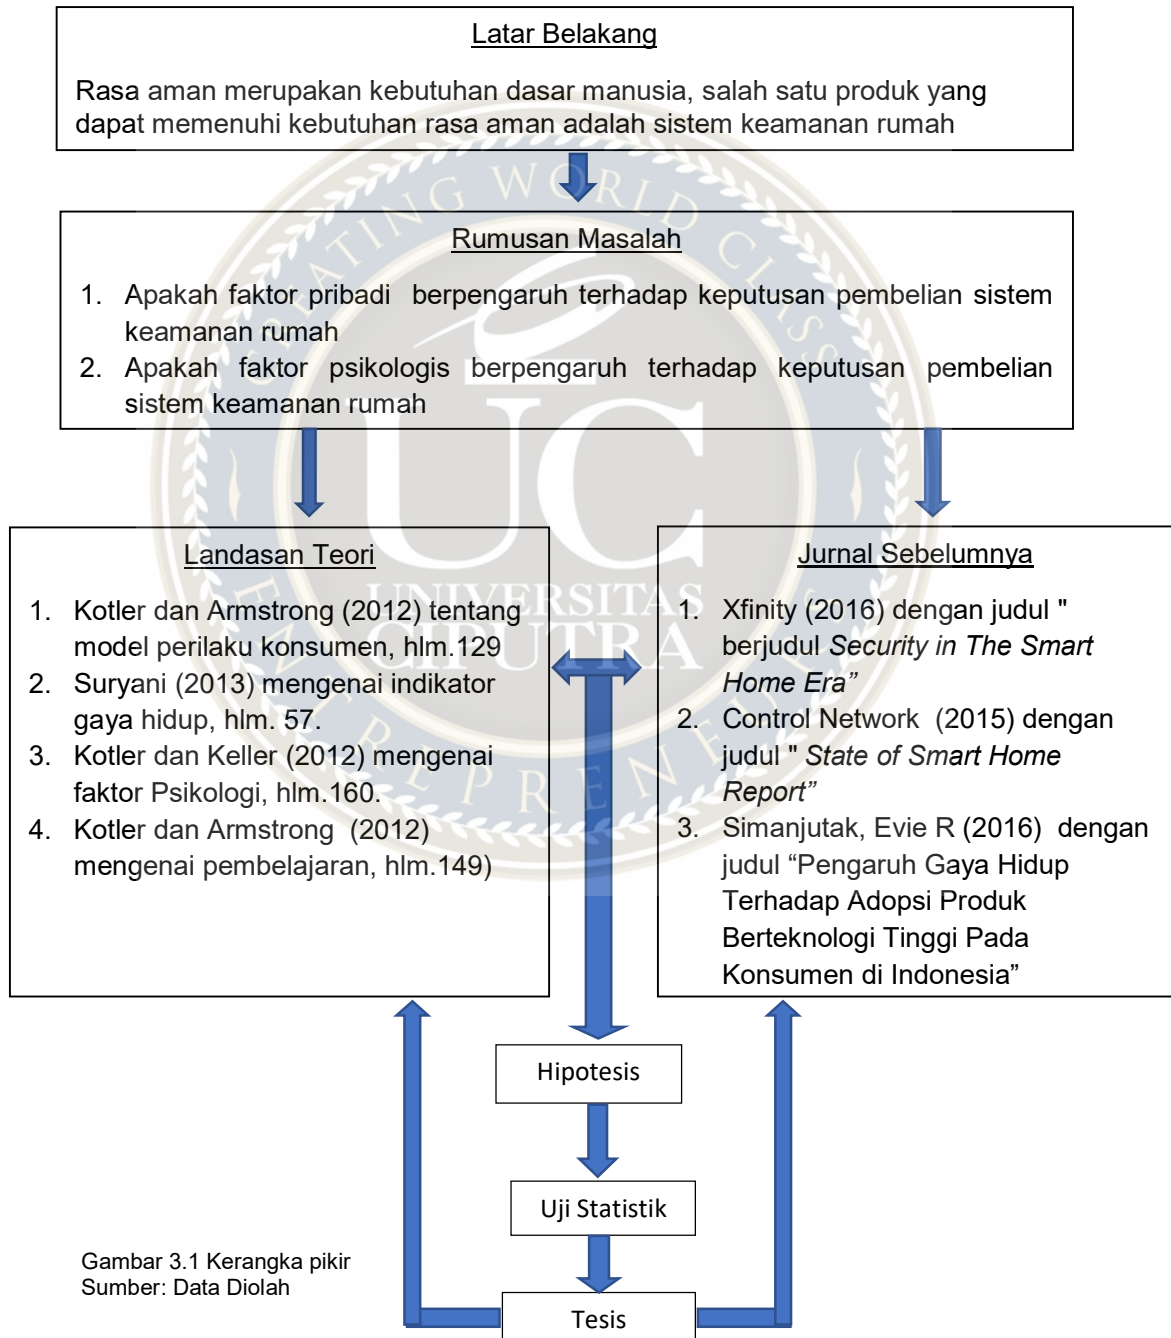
Latar Belakang

Rasa aman merupakan kebutuhan dasar manusia, salah satu produk yang dapat memenuhi kebutuhan rasa aman adalah sistem keamanan rumah

Rumusan Masalah

1. Apakah faktor pribadi berpengaruh terhadap keputusan pembelian sistem keamanan rumah
2. Apakah faktor psikologis berpengaruh terhadap keputusan pembelian sistem keamanan rumah

Landasan Teori

1. Kotler dan Armstrong (2012) tentang model perilaku konsumen, hlm.129
2. Suryani (2013) mengenai indikator gaya hidup, hlm. 57.
3. Kotler dan Keller (2012) mengenai faktor Psikologi, hlm.160.
4. Kotler dan Armstrong (2012) mengenai pembelajaran, hlm.149)

Jurnal Sebelumnya

1. Xfinity (2016) dengan judul " berjudul *Security in The Smart Home Era"*
2. Control Network (2015) dengan judul " *State of Smart Home Report"*
3. Simanjutak, Evie R (2016) dengan judul “Pengaruh Gaya Hidup Terhadap Adopsi Produk Berteknologi Tinggi Pada Konsumen di Indonesia”

Hipotesis

Uji Statistik

Tesis

Gambar 3.1 Kerangka pikir
Sumber: Data Diolah

UNIVERSITAS CIPUTRA